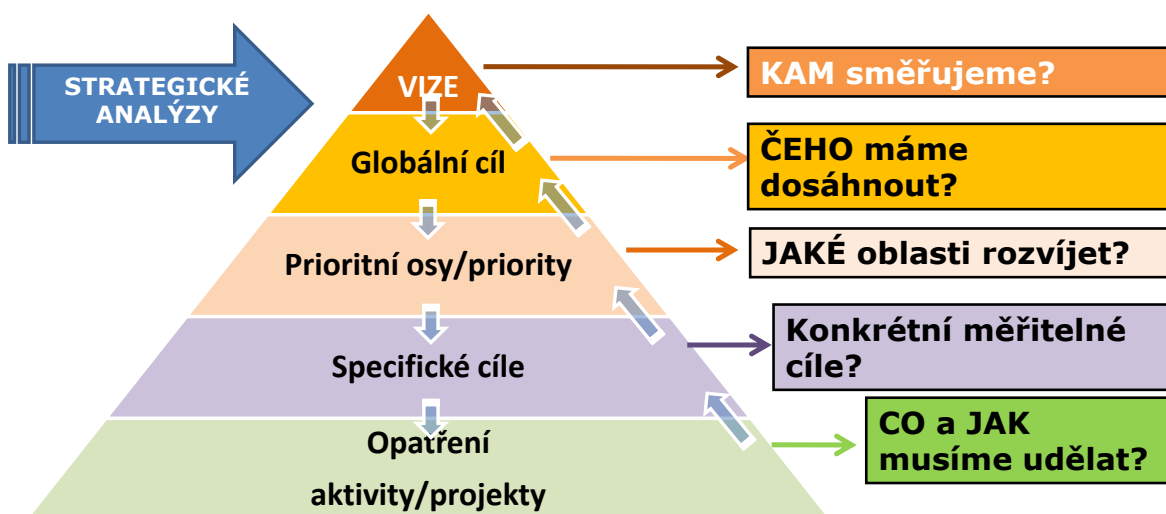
STRATEGICKÉ ANALÝZY

VIZE

Globální cíl

Prioritní osy/priority

Specifické cíle

Opatření

aktivity/projekty

KAM směřujeme?

ČEHO máme dosáhnout?

JAKÉ oblasti rozvíjet?

Konkrétní měřitelné cíle?

CO a JAK musíme udělat?